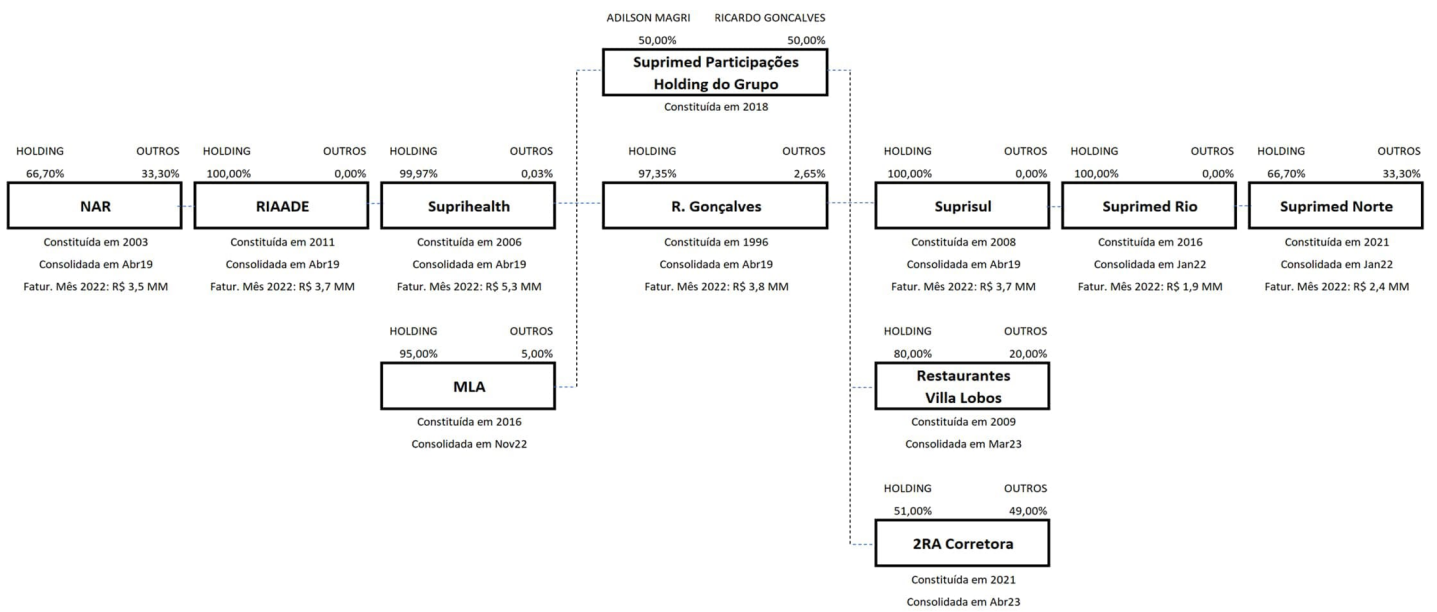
ADILSON MAGRI RICARDO GONCALVES
50,00% 50,00%
Suprimed Participações
Holding do Grupo
Constituída em 2018

HOLDING OUTROS
66,70% 33,30%
NAR
Constituída em 2003
Consolidada em Abr19
Fatur. Mês 2022: R$ 3,5 MM

HOLDING OUTROS
100,00% 0,00%
RIAADE
Constituída em 2011
Consolidada em Abr19
Fatur. Mês 2022: R$ 3,7 MM

HOLDING OUTROS
99,97% 0,03%
Suprihealth
Constituída em 2006
Consolidada em Abr19
Fatur. Mês 2022: R$ 5,3 MM

HOLDING OUTROS
97,35% 2,65%
R. Gonçalves
Constituída em 1996
Consolidada em Abr19
Fatur. Mês 2022: R$ 3,8 MM

HOLDING OUTROS
100,00% 0,00%
Suprisul
Constituída em 2008
Consolidada em Abr19
Fatur. Mês 2022: R$ 3,7 MM

HOLDING OUTROS
100,00% 0,00%
Suprimed Rio
Constituída em 2016
Consolidada em Jan22
Fatur. Mês 2022: R$ 1,9 MM

HOLDING OUTROS
66,70% 33,30%
Suprimed Norte
Constituída em 2021
Consolidada em Jan22
Fatur. Mês 2022: R$ 2,4 MM

HOLDING OUTROS
95,00% 5,00%
MLA
Constituída em 2016
Consolidada em Nov22

HOLDING OUTROS
80,00% 20,00%
Restaurantes
Villa Lobos
Constituída em 2009
Consolidada em Mar23

HOLDING OUTROS
51,00% 49,00%
2RA Corretora
Constituída em 2021
Consolidada em Abr23